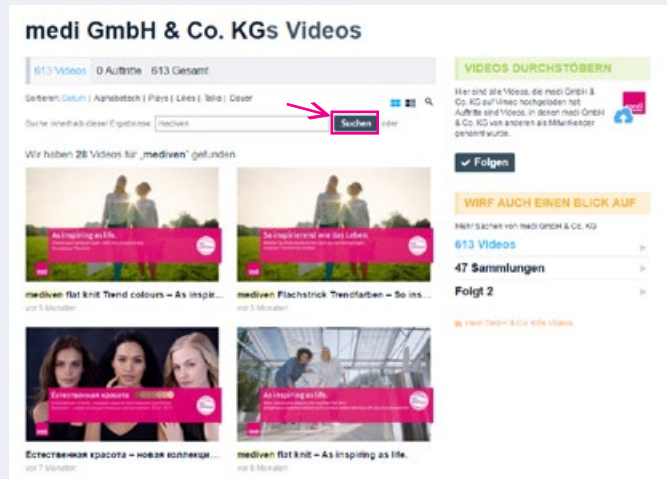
medi GmbH & Co. KGs Videos

613 Videos | 0 Auftritte | 613 Gesamt

Sortieren: Datum | Alphabetisch | Plays | Likes | Titel | Dauer

Suche innerhalb dieser Ergebnisse: mediven Suchen oder

Wir haben 28 Videos für „mediven" gefunden

As inspiring as life.

mediven flat knit Trend colours – As inspir...
vor 5 Monaten

So inspirierend wie das Leben.

mediven Flachstrick Trendfarben – So ins...
vor 5 Monaten

Естественная красота

Естественная красота – новая коллекци...
vor 7 Monaten

As inspiring as life.

mediven flat knit – As inspiring as life.
vor 6 Monaten

VIDEOS DURCHSTÖBERN

Hier sind alle Videos, die medi GmbH & Co. KG auf Vimeo hochgeladen hat. Auftritte sind Videos, in denen medi GmbH & Co. KG von anderen als Mitwirkender genannt wurde.

Folgen

WIRF AUCH EINEN BLICK AUF

Mehr Sachen von medi GmbH & Co. KG

613 Videos
47 Sammlungen
Folgt 2

medi GmbH & Co. KGs Videos